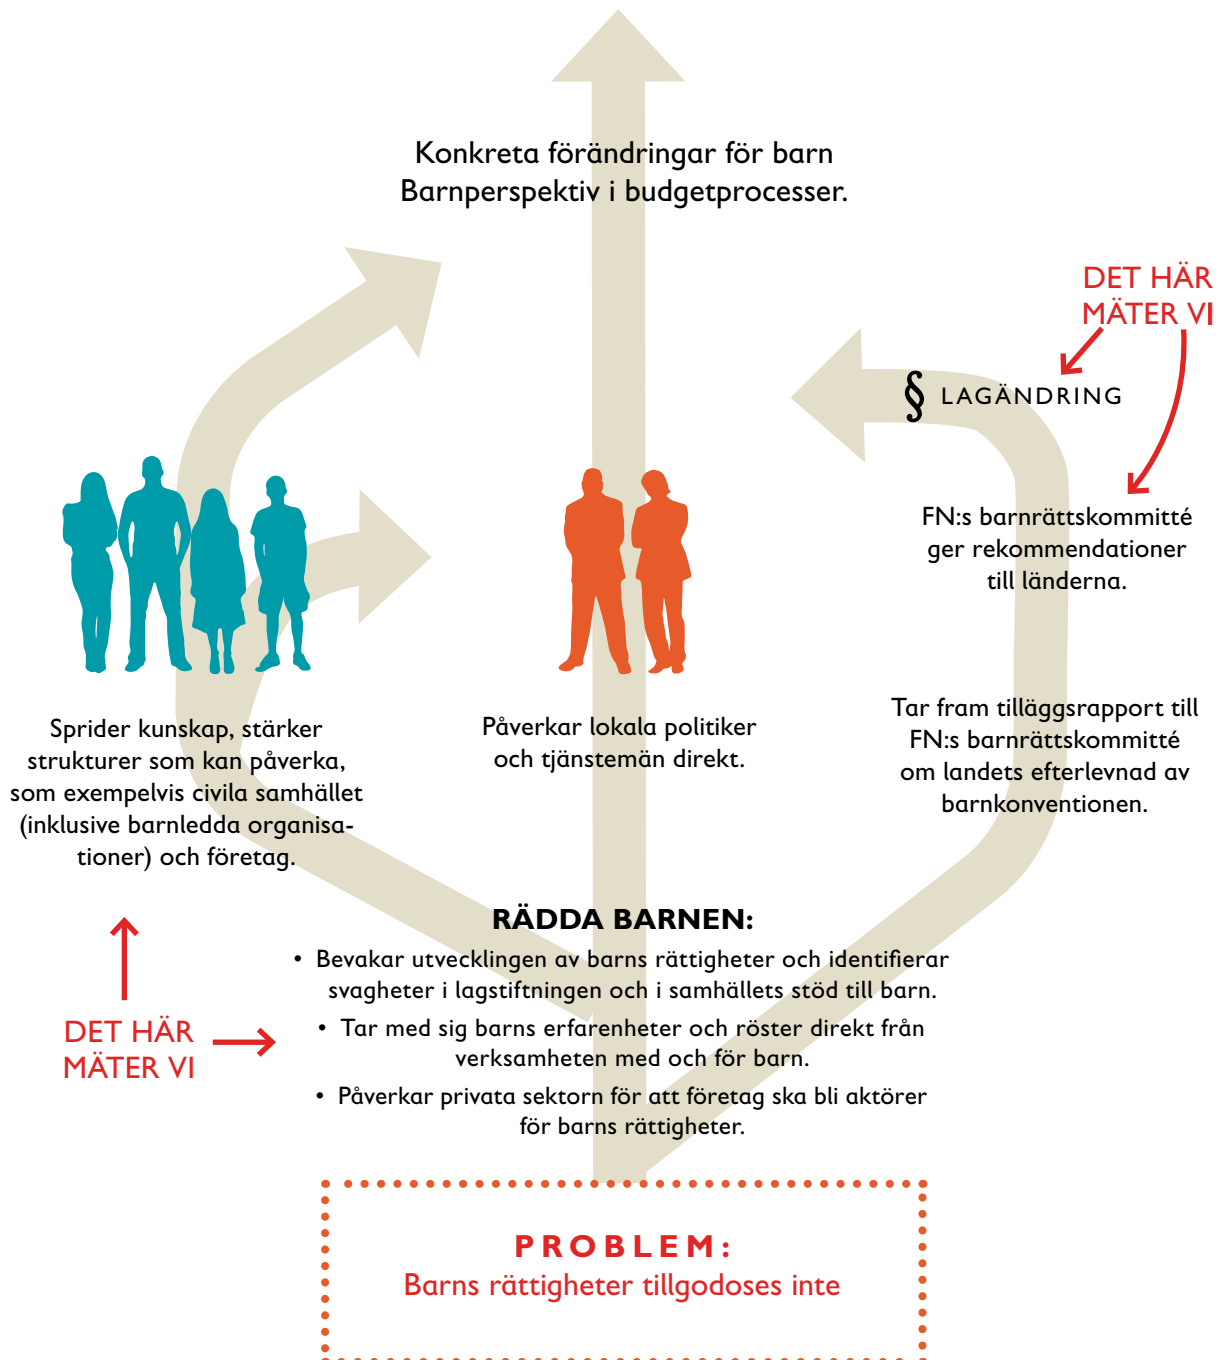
Konkreta förändringar för barn
Barnperspektiv i budgetprocesser.

DET HÄR MÄTER VI

§ LAGÄNDRING

FN:s barnrättskommitté ger rekommendationer till länderna.

Tar fram tilläggsrapport till FN:s barnrättskommitté om landets efterlevnad av barnkonventionen.

Sprider kunskap, stärker strukturer som kan påverka, som exempelvis civila samhället (inklusive barnledda organisationer) och företag.

Påverkar lokala politiker och tjänstemän direkt.

DET HÄR MÄTER VI

RÄDDA BARNEN:

• Bevakar utvecklingen av barns rättigheter och identifierar svagheter i lagstiftningen och i samhällets stöd till barn.
• Tar med sig barns erfarenheter och röster direkt från verksamheten med och för barn.
• Påverkar privata sektorn för att företag ska bli aktörer för barns rättigheter.

PROBLEM:
Barns rättigheter tillgodoses inte